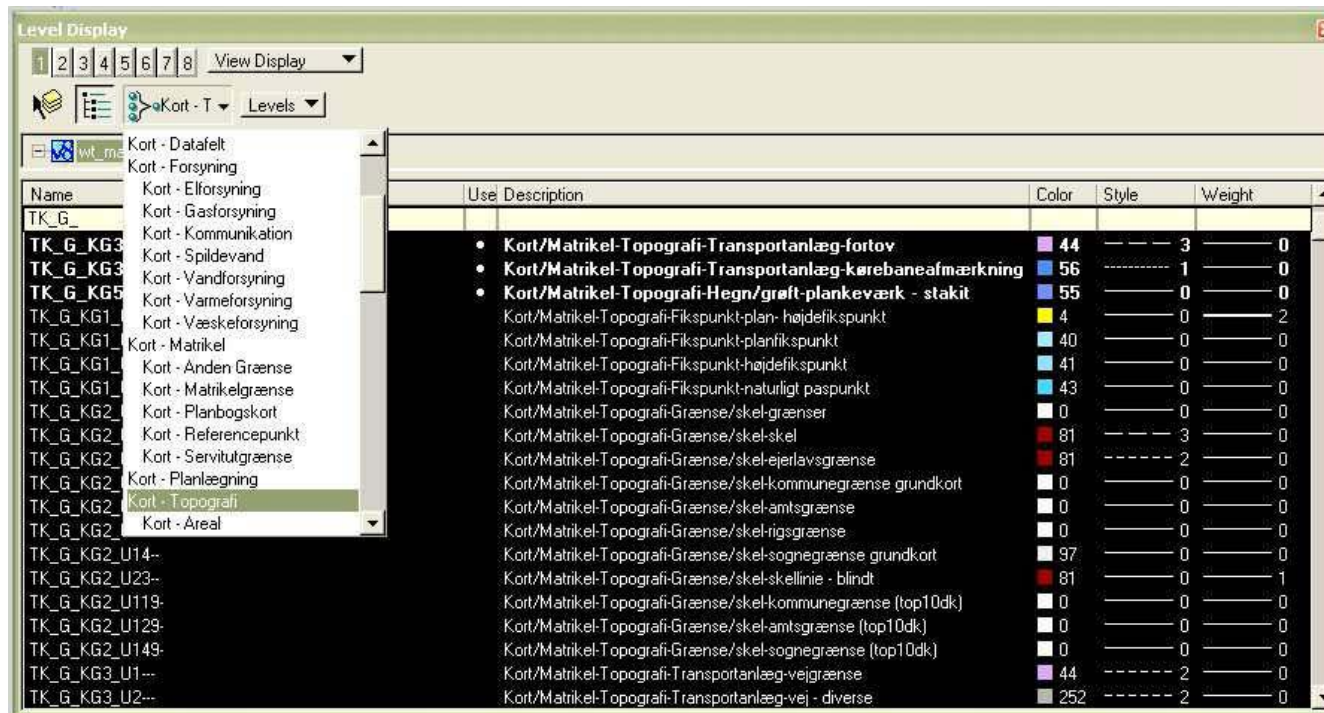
Level Display

1 2 3 4 5 6 7 8 View Display

Kort - T Levels

wt_ma

Kort - Datafelt
Kort - Forsyning
Kort - Elforsyning
Kort - Gasforsyning
Kort - Kommunikation
Kort - Spildevand
Kort - Vandforsyning
Kort - Varmeforsyning
Kort - Væskeforsyning
Kort - Matrikel
Kort - Anden Grænse
Kort - Matrikelgrænse
Kort - Planbogskort
Kort - Referencepunkt
Kort - Servitutgrænse
Kort - Planlægning
Kort - Topografi
Kort - Areal

| Name | Use | Description | Color | Style | Weight |
|---|---|---|---|---|---|
| TK_G_ | | | | | |
| TK_G_KG3 | • | Kort/Matrikel-Topografi-Transportanlæg-fortov | 44 | 3 | 0 |
| TK_G_KG3 | • | Kort/Matrikel-Topografi-Transportanlæg-kørebaneafmærkning | 56 | 1 | 0 |
| TK_G_KG5 | • | Kort/Matrikel-Topografi-Hegn/grøft-plankeværk - stakit | 55 | 0 | 0 |
| TK_G_KG1 | | Kort/Matrikel-Topografi-Fikspunkt-plan- højdefikspunkt | 4 | 0 | 2 |
| TK_G_KG1 | | Kort/Matrikel-Topografi-Fikspunkt-planfikspunkt | 40 | 0 | 0 |
| TK_G_KG1 | | Kort/Matrikel-Topografi-Fikspunkt-højdefikspunkt | 41 | 0 | 0 |
| TK_G_KG1 | | Kort/Matrikel-Topografi-Fikspunkt-naturligt paspunkt | 43 | 0 | 0 |
| TK_G_KG2 | | Kort/Matrikel-Topografi-Grænse/skel-grænser | 0 | 0 | 0 |
| TK_G_KG2 | | Kort/Matrikel-Topografi-Grænse/skel-skel | 81 | 3 | 0 |
| TK_G_KG2 | | Kort/Matrikel-Topografi-Grænse/skel-ejerlavsgrænse | 81 | 2 | 0 |
| TK_G_KG2 | | Kort/Matrikel-Topografi-Grænse/skel-kommunegrænse grundkort | 0 | 0 | 0 |
| TK_G_KG2 | | Kort/Matrikel-Topografi-Grænse/skel-amtsgrænse | 0 | 0 | 0 |
| TK_G_KG2 | | Kort/Matrikel-Topografi-Grænse/skel-rigsgrænse | 0 | 0 | 0 |
| TK_G_KG2_U14-- | | Kort/Matrikel-Topografi-Grænse/skel-sognegrænse grundkort | 97 | 0 | 0 |
| TK_G_KG2_U23-- | | Kort/Matrikel-Topografi-Grænse/skel-skellinie - blindt | 81 | 0 | 1 |
| TK_G_KG2_U119- | | Kort/Matrikel-Topografi-Grænse/skel-kommunegrænse (top10dk) | 0 | 0 | 0 |
| TK_G_KG2_U129- | | Kort/Matrikel-Topografi-Grænse/skel-amtsgrænse (top10dk) | 0 | 0 | 0 |
| TK_G_KG2_U149- | | Kort/Matrikel-Topografi-Grænse/skel-sognegrænse (top10dk) | 0 | 0 | 0 |
| TK_G_KG3_U1--- | | Kort/Matrikel-Topografi-Transportanlæg-vejgrænse | 44 | 2 | 0 |
| TK_G_KG3_U2--- | | Kort/Matrikel-Topografi-Transportanlæg-vej - diverse | 252 | 2 | 0 |